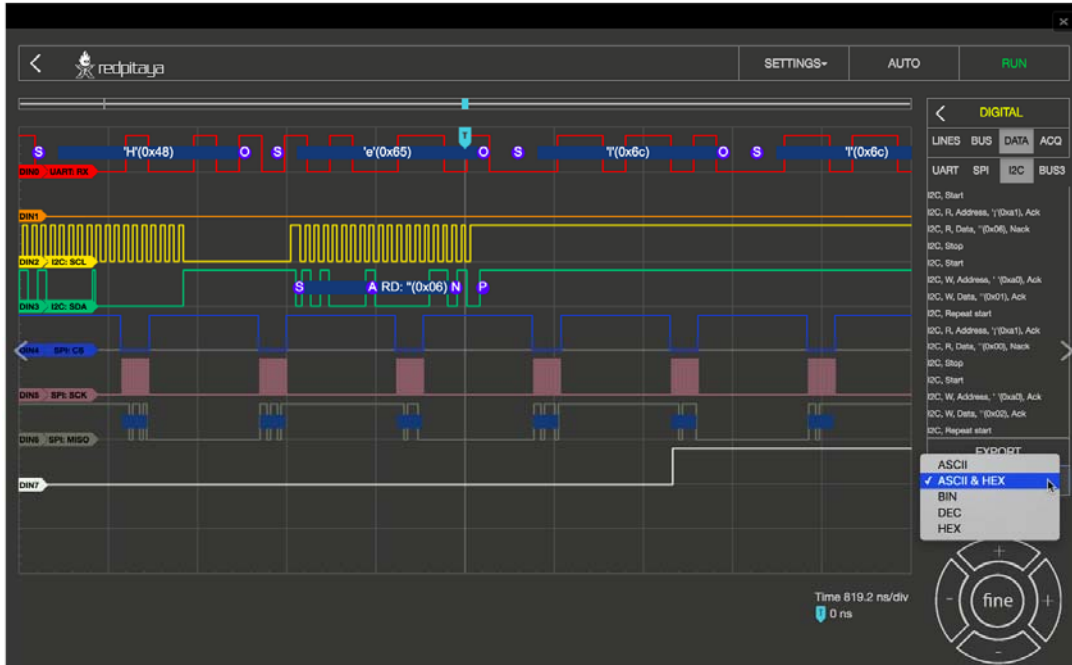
redpitaya

SETTINGS AUTO RUN

DIGITAL

LINES BUS DATA ACQ

UART SPI I2C BUS3

S 'H'(0x48) O S 'e'(0x65) O S 'l'(0x6c) O S 'l'(0x6c)

DIN0 UART: RX

DIN1

DIN2 I2C: SCL

DIN3 I2C: SDA

S A RD: ''(0x06) N P

DIN4 SPI: CS

DIN5 SPI: SCK

DIN6 SPI: MISO

DIN7

I2C, Start
I2C, R, Address, ''(0xa1), Ack
I2C, R, Data, ''(0x06), Nack
I2C, Stop
I2C, Start
I2C, W, Address, ''(0xa0), Ack
I2C, W, Data, ''(0x01), Ack
I2C, Repeat start
I2C, R, Address, ''(0xa1), Ack
I2C, R, Data, ''(0x00), Nack
I2C, Stop
I2C, Start
I2C, W, Address, ''(0xa0), Ack
I2C, W, Data, ''(0x02), Ack
I2C, Repeat start

EXPORT

ASCII
✓ ASCII & HEX
BIN
DEC
HEX

Time 819.2 ns/div
T 0 ns

fine